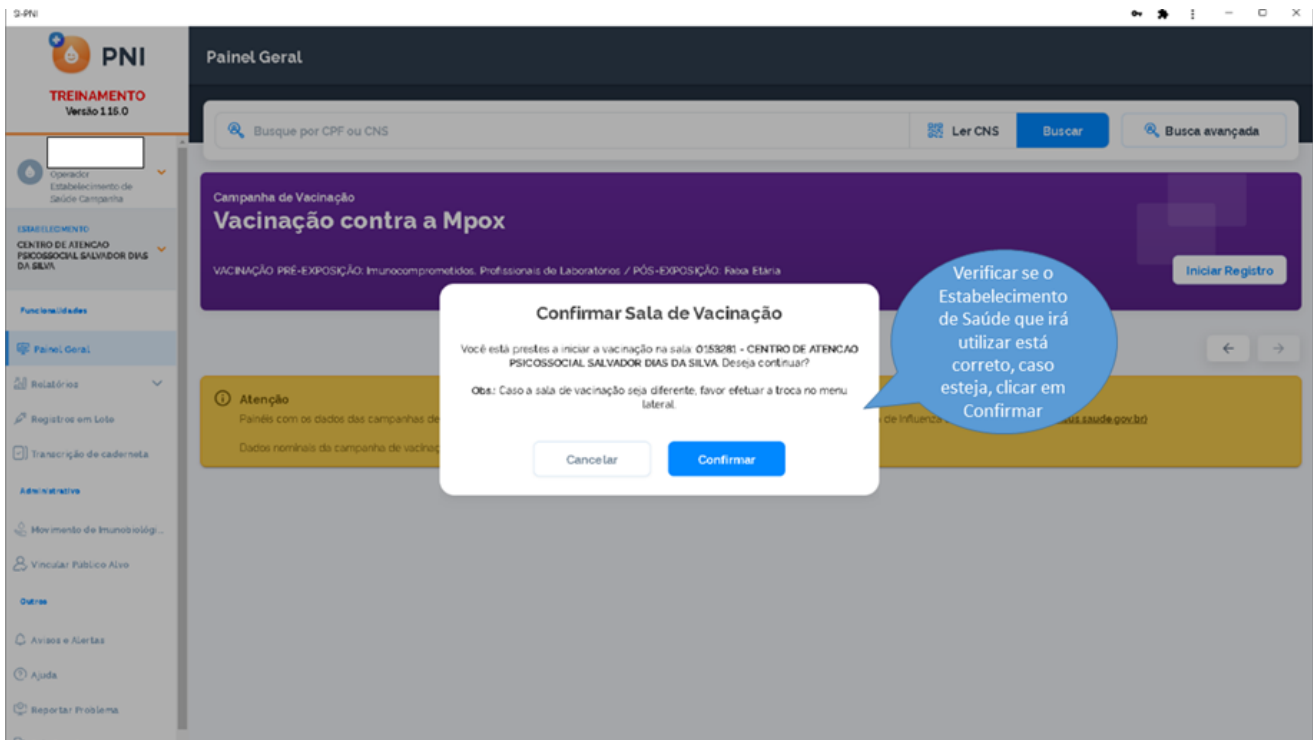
SI-PNI

PNI

TREINAMENTO
Versão 1.15.0

Operador
Estabelecimento de Saúde Campanha

ESTABELECIMENTO
CENTRO DE ATENCAO PSICOSSOCIAL SALVADOR DIAS DA SILVA

Funcionalidades

Painel Geral

Relatórios

Registros em Lote

Transcrição de caderneta

Administrativo

Movimento de Imunobiológi...

Vincular Público Alvo

Outros

Avisos e Alertas

Ajuda

Reportar Problema

Painel Geral

Busque por CPF ou CNS

Ler CNS

Buscar

Busca avançada

Campanha de Vacinação
Vacinação contra a Mpox

VACINAÇÃO PRÉ-EXPOSIÇÃO: Imunocomprometidos, Profissionais de Laboratórios / PÓS-EXPOSIÇÃO: Faixa Etária

Iniciar Registro

Atenção
Painéis com os dados das campanhas de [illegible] de Influenza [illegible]us.saude.gov.br)

Dados nominais da campanha de vacinaç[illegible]

Confirmar Sala de Vacinação

Você está prestes a iniciar a vacinação na sala: 0153281 - CENTRO DE ATENCAO PSICOSSOCIAL SALVADOR DIAS DA SILVA. Deseja continuar?

Obs.: Caso a sala de vacinação seja diferente, favor efetuar a troca no menu lateral.

Cancelar

Confirmar

Verificar se o Estabelecimento de Saúde que irá utilizar está correto, caso esteja, clicar em Confirmar